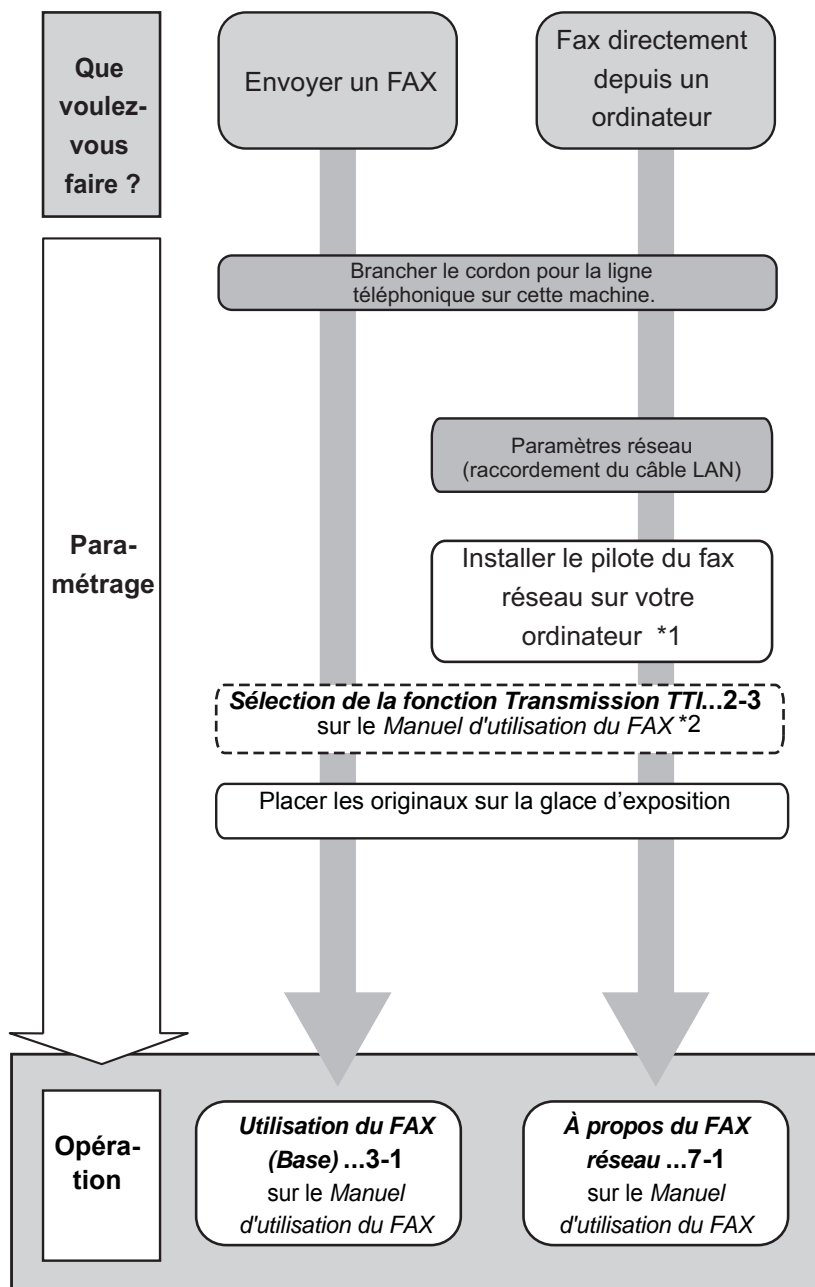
Que voulez-vous faire ?

Envoyer un FAX

Fax directement depuis un ordinateur

Paramétrage

Brancher le cordon pour la ligne téléphonique sur cette machine.

Paramètres réseau (raccordement du câble LAN)

Installer le pilote du fax réseau sur votre ordinateur *1

Sélection de la fonction Transmission TTI...2-3 sur le Manuel d'utilisation du FAX *2

Placer les originaux sur la glace d'exposition

Opération

Utilisation du FAX (Base) ...3-1 sur le Manuel d'utilisation du FAX

À propos du FAX réseau ...7-1 sur le Manuel d'utilisation du FAX